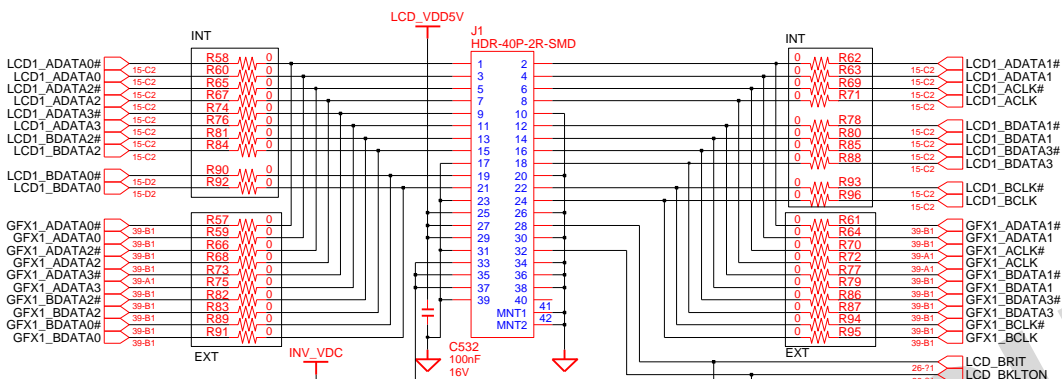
LCD_VDD5V
J1
HDR-40P-2R-SMD

INT

LCD1_ADATA0# 15-C2 R58 0
LCD1_ADATA0 15-C2 R60 0
LCD1_ADATA2# 15-C2 R65 0
LCD1_ADATA2 15-C2 R67 0
LCD1_ADATA3# 15-C2 R74 0
LCD1_ADATA3 15-C2 R76 0
LCD1_BDATA2# 15-C2 R81 0
LCD1_BDATA2 15-C2 R84 0
15-C2
LCD1_BDATA0# 15-D2 R90 0
LCD1_BDATA0 15-D2 R92 0
15-D2

GFX1_ADATA0# 39-B1 R57 0
GFX1_ADATA0 39-B1 R59 0
GFX1_ADATA2# 39-B1 R66 0
GFX1_ADATA2 39-B1 R68 0
GFX1_ADATA3# 39-B1 R73 0
GFX1_ADATA3 39-A1 R75 0
GFX1_BDATA2# 39-B1 R82 0
GFX1_BDATA2 39-B1 R83 0
GFX1_BDATA0# 39-B1 R89 0
GFX1_BDATA0 39-B1 R91 0
EXT

1 2
3 4
5 6
7 8
9 10
11 12
13 14
15 16
17 18
19 20
21 22
23 24
25 26
27 28
29 30
31 32
33 34
35 36
37 38
39 40
MNT1 41
MNT2 42

C532
100nF
16V
INV_VDC

INT

0 R62 15-C2 LCD1_ADATA1#
0 R63 15-C2 LCD1_ADATA1
0 R69 15-C2 LCD1_ACLK#
0 R71 15-C2 LCD1_ACLK
15-C2
0 R78 15-C2 LCD1_BDATA1#
0 R80 15-C2 LCD1_BDATA1
0 R85 15-C2 LCD1_BDATA3#
0 R88 15-C2 LCD1_BDATA3
15-C2
0 R93 15-C2 LCD1_BCLK#
0 R96 15-C2 LCD1_BCLK
15-C2

0 R61 39-B1 GFX1_ADATA1#
0 R64 39-B1 GFX1_ADATA1
0 R70 39-B1 GFX1_ACLK#
0 R72 39-A1 GFX1_ACLK
0 R77 39-A1 GFX1_BDATA1#
0 R79 39-B1 GFX1_BDATA1
0 R86 39-B1 GFX1_BDATA3#
0 R87 39-B1 GFX1_BDATA3
0 R94 39-B1 GFX1_BCLK#
0 R95 39-B1 GFX1_BCLK
EXT

26-71 LCD_BRIT
LCD_BKLTON